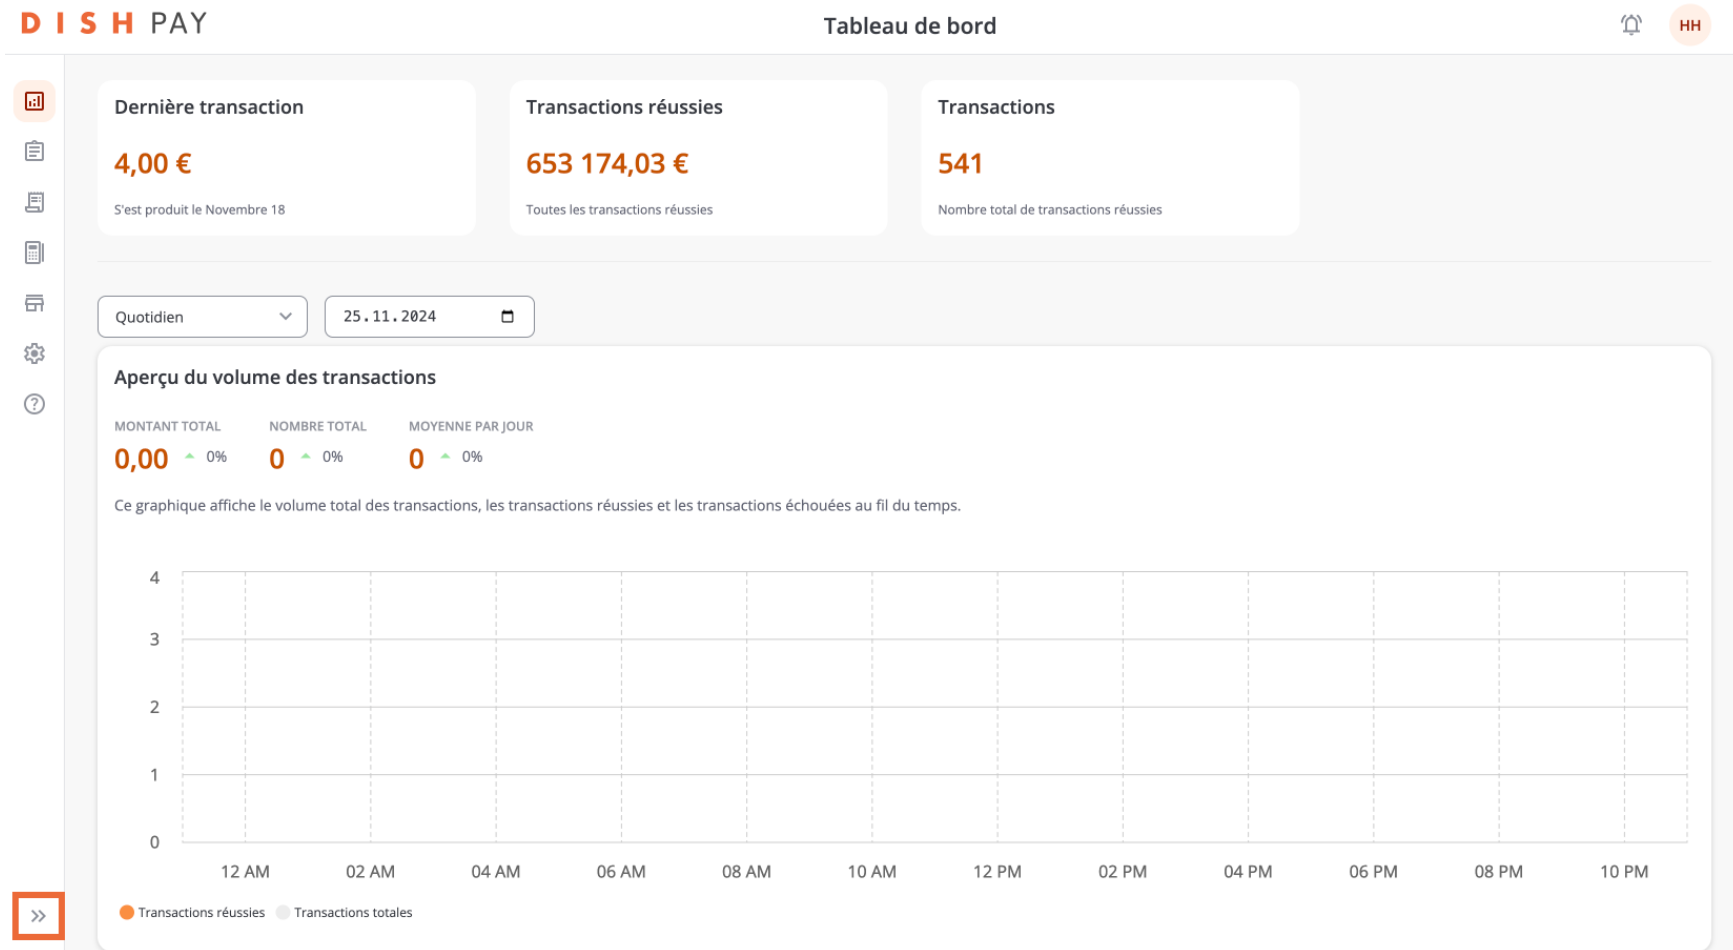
D I S H PAY

Tableau de bord

HH

Dernière transaction

4,00 €

S'est produit le Novembre 18

Transactions réussies

653 174,03 €

Toutes les transactions réussies

Transactions

541

Nombre total de transactions réussies

Quotidien

25.11.2024

Aperçu du volume des transactions

MONTANT TOTAL
0,00 0%

NOMBRE TOTAL
0 0%

MOYENNE PAR JOUR
0 0%

Ce graphique affiche le volume total des transactions, les transactions réussies et les transactions échouées au fil du temps.

4
3
2
1
0

12 AM 02 AM 04 AM 06 AM 08 AM 10 AM 12 PM 02 PM 04 PM 06 PM 08 PM 10 PM

Transactions réussies Transactions totales

»